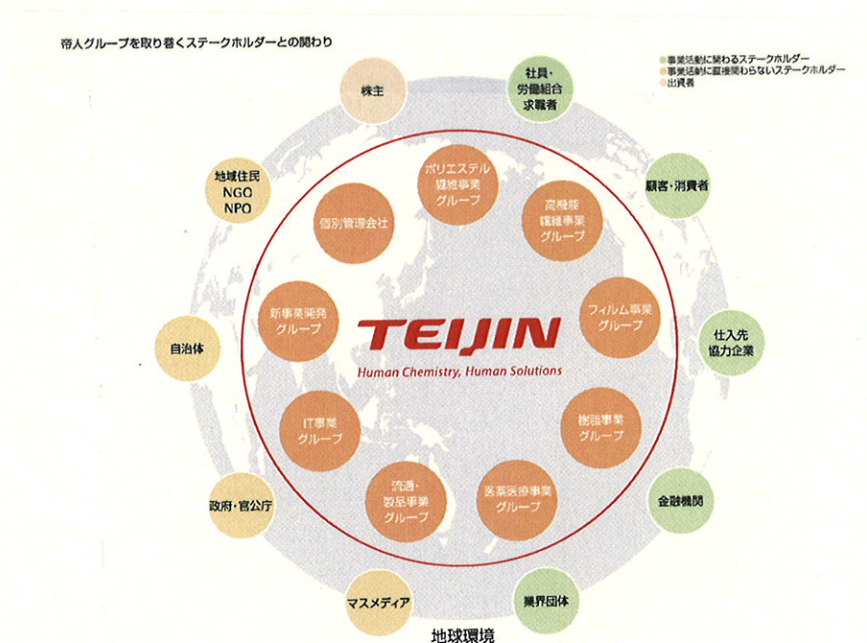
帝人グループを取り巻くステークホルダーとの関わり

事業活動に関わるステークホルダー
事業活動に直接関わらないステークホルダー
出資者

株主

社員・労働組合求職者

地域住民
NGO
NPO

顧客・消費者

個別管理会社

ポリエステル繊維事業グループ

高機能繊維事業グループ

新事業開発グループ

TEIJIN
Human Chemistry, Human Solutions

フィルム事業グループ

自治体

仕入先
協力企業

IT事業グループ

樹脂事業グループ

流通・製品事業グループ

医薬医療事業グループ

政府・官公庁

金融機関

マスメディア

業界団体

地球環境